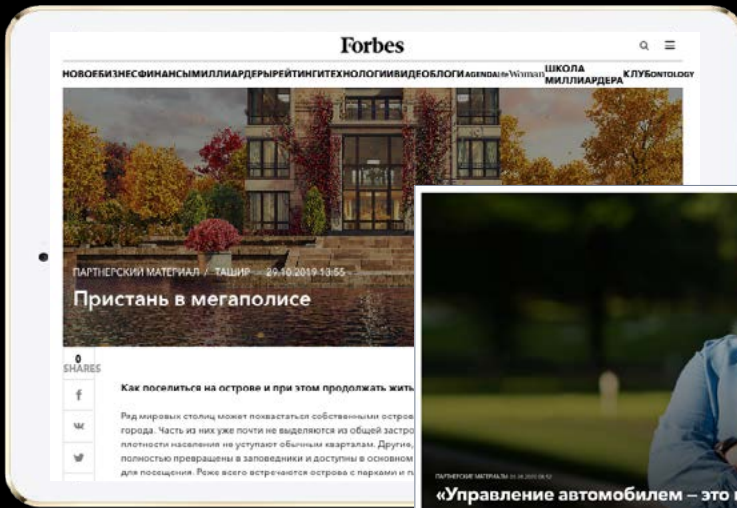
Forbes

НОВОЕ БИЗНЕС ФИНАНСЫ МИЛЛИАРДЕРЫ РЕЙТИНГИ ТЕХНОЛОГИИ ВИДЕО БЛОГИ AGENDA Forbes Woman ШКОЛА МИЛЛИАРДЕРА КЛУБ ONTOLOGY

ПАРТНЕРСКИЙ МАТЕРИАЛ / ТАШИР · 29.10.2019 13:55

Пристань в мегаполисе

0
SHARES

Как поселиться на острове и при этом продолжать жить

Ряд мировых столиц может похвастаться собственными остров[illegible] города. Часть из них уже почти не выделяются из общей застро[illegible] плотности населения не уступают обычным кварталам. Другие, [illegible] полностью превращены в заповедники и доступны в основном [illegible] для посещения. Реже всего встречаются острова с парками и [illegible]

ПАРТНЕРСКИЕ МАТЕРИАЛЫ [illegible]

«Управление автомобилем – это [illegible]